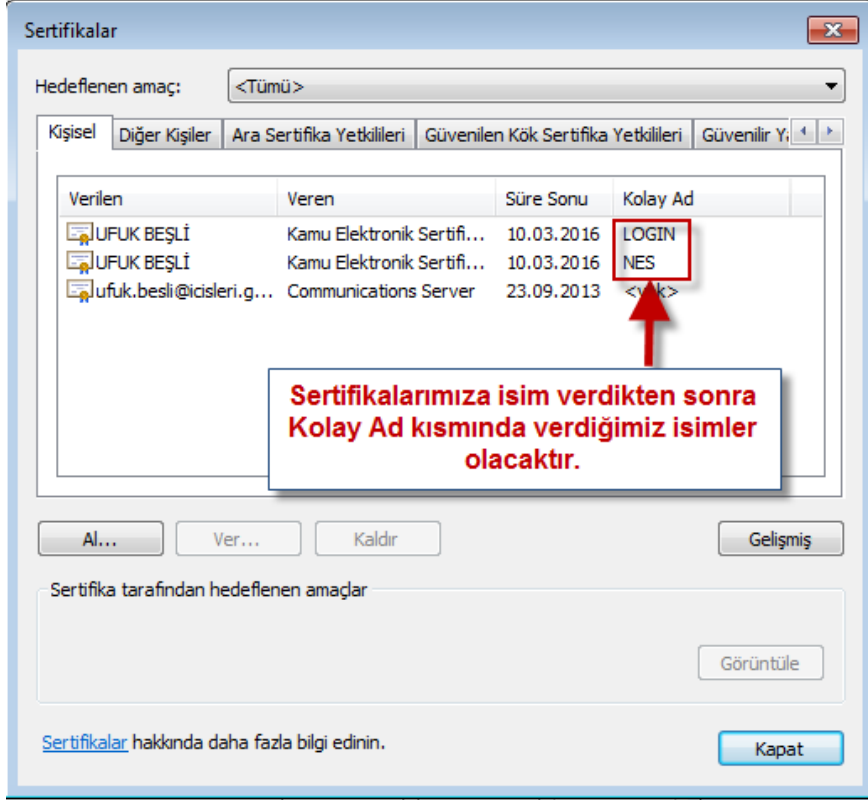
Sertifikalar

Hedeflenen amaç: <Tümü>

Kişisel | Diğer Kişiler | Ara Sertifika Yetkilileri | Güvenilen Kök Sertifika Yetkilileri | Güvenilir Y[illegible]

| Verilen | Veren | Süre Sonu | Kolay Ad |
|---|---|---|---|
| UFUK BEŞLİ | Kamu Elektronik Sertifi... | 10.03.2016 | LOGIN |
| UFUK BEŞLİ | Kamu Elektronik Sertifi... | 10.03.2016 | NES |
| ufuk.besli@icisleri.g... | Communications Server | 23.09.2013 | <y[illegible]k> |

Sertifikalarımıza isim verdikten sonra Kolay Ad kısmında verdiğimiz isimler olacaktır.

Al... Ver... Kaldır Gelişmiş

Sertifika tarafından hedeflenen amaçlar

Görüntüle

Sertifikalar hakkında daha fazla bilgi edinin.

Kapat